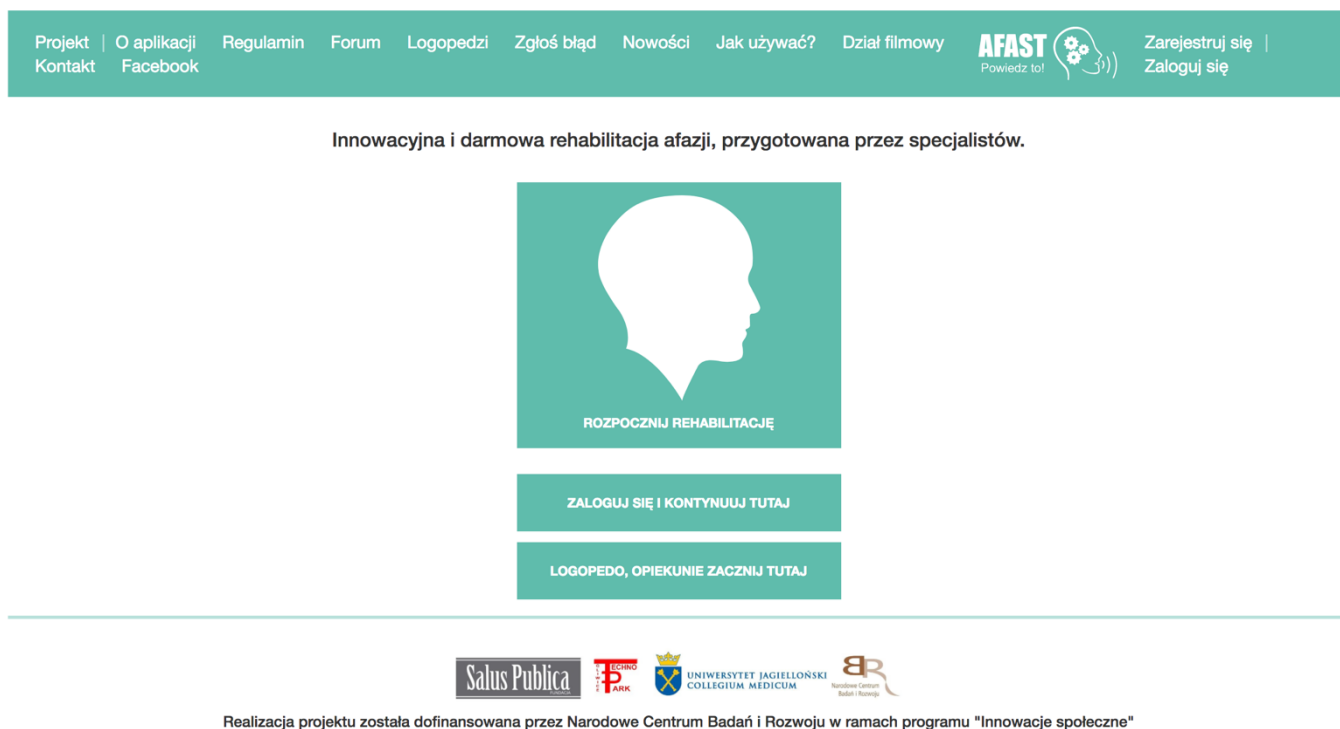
Projekt | O aplikacji Regulamin Forum Logopedzi Zgłoś błąd Nowości Jak używać? Dział filmowy
Kontakt Facebook

AFAST
Powiedz to!

Zarejestruj się |
Zaloguj się

Innowacyjna i darmowa rehabilitacja afazji, przygotowana przez specjalistów.

ROZPOCZNIJ REHABILITACJĘ

ZALOGUJ SIĘ I KONTYNUUJ TUTAJ

LOGOPEDO, OPIEKUNIE ZACZNIJ TUTAJ

Salus Publica

TECHNO PARK

UNIWERSYTET JAGIELLOŃSKI
COLLEGIUM MEDICUM

Narodowe Centrum Badań i Rozwoju

Realizacja projektu została dofinansowana przez Narodowe Centrum Badań i Rozwoju w ramach programu "Innowacje społeczne"